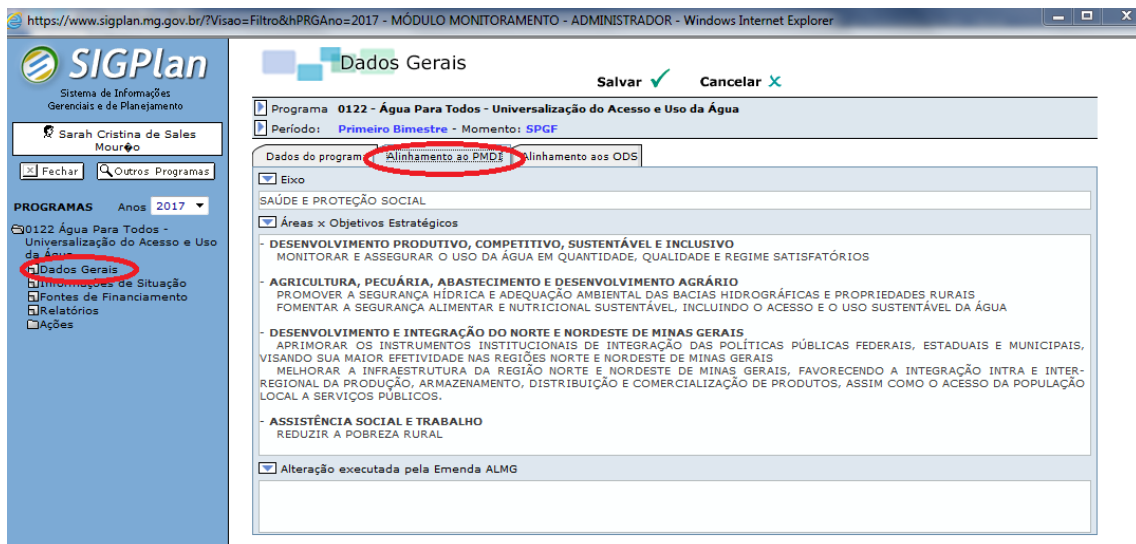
https://www.sigplan.mg.gov.br/?Visao=Filtro&hPRGAno=2017 - MÓDULO MONITORAMENTO - ADMINISTRADOR - Windows Internet Explorer

SIGPlan
Sistema de Informações Gerenciais e de Planejamento

Sarah Cristina de Sales Mour�o

Fechar   Outros Programas

PROGRAMAS   Anos 2017

0122 Água Para Todos - Universalização do Acesso e Uso da Água
Dados Gerais
Informações de Situação
Fontes de Financiamento
Relatórios
Ações

Dados Gerais

Salvar   Cancelar

Programa 0122 - Água Para Todos - Universalização do Acesso e Uso da Água
Período: Primeiro Bimestre - Momento: SPGF

Dados do programa   Alinhamento ao PMDI   Alinhamento aos ODS

Eixo
SAÚDE E PROTEÇÃO SOCIAL

Áreas x Objetivos Estratégicos

- DESENVOLVIMENTO PRODUTIVO, COMPETITIVO, SUSTENTÁVEL E INCLUSIVO
MONITORAR E ASSEGURAR O USO DA ÁGUA EM QUANTIDADE, QUALIDADE E REGIME SATISFATÓRIOS

- AGRICULTURA, PECUÁRIA, ABASTECIMENTO E DESENVOLVIMENTO AGRÁRIO
PROMOVER A SEGURANÇA HÍDRICA E ADEQUAÇÃO AMBIENTAL DAS BACIAS HIDROGRÁFICAS E PROPRIEDADES RURAIS
FOMENTAR A SEGURANÇA ALIMENTAR E NUTRICIONAL SUSTENTÁVEL, INCLUINDO O ACESSO E O USO SUSTENTÁVEL DA ÁGUA

- DESENVOLVIMENTO E INTEGRAÇÃO DO NORTE E NORDESTE DE MINAS GERAIS
APRIMORAR OS INSTRUMENTOS INSTITUCIONAIS DE INTEGRAÇÃO DAS POLÍTICAS PÚBLICAS FEDERAIS, ESTADUAIS E MUNICIPAIS, VISANDO SUA MAIOR EFETIVIDADE NAS REGIÕES NORTE E NORDESTE DE MINAS GERAIS
MELHORAR A INFRAESTRUTURA DA REGIÃO NORTE E NORDESTE DE MINAS GERAIS, FAVORECENDO A INTEGRAÇÃO INTRA E INTERREGIONAL DA PRODUÇÃO, ARMAZENAMENTO, DISTRIBUIÇÃO E COMERCIALIZAÇÃO DE PRODUTOS, ASSIM COMO O ACESSO DA POPULAÇÃO LOCAL A SERVIÇOS PÚBLICOS.

- ASSISTÊNCIA SOCIAL E TRABALHO
REDUZIR A POBREZA RURAL

Alteração executada pela Emenda ALMG